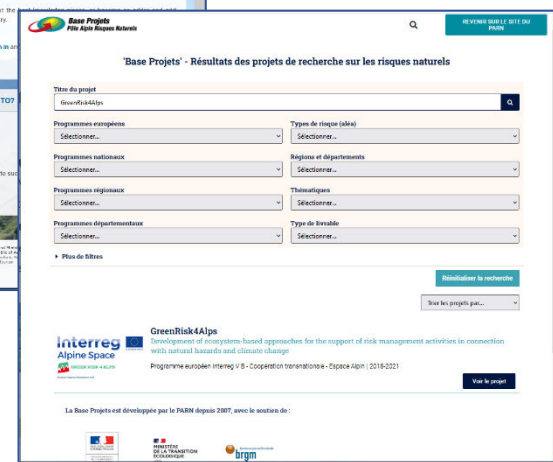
Base Projets
Pôle Alpin Risques Naturels

REVENIR SUR LE SITE DU PARN

'Base Projets' - Résultats des projets de recherche sur les risques naturels

Titre du projet
GreenRisk4Alps

Programmes européens
Sélectionner...

Types de risque (aléa)
Sélectionner...

Programmes nationaux
Sélectionner...

Régions et départements
Sélectionner...

Programmes régionaux
Sélectionner...

Thématiques
Sélectionner...

Programmes départementaux
Sélectionner...

Type de livrable
Sélectionner...

Plus de filtres

Réinitialiser la recherche

Trier les projets par...

Interreg
Alpine Space
GREENRISK4ALPS

GreenRisk4Alps
Development of ecosystem-based approaches for the support of risk management activities in connection with natural hazards and climate change

Programme européen Interreg V B - Coopération transnationale - Espace Alpin | 2018-2021

Voir le projet

La Base Projets est développée par le PARN depuis 2007, avec le soutien de :

MINISTÈRE DE LA TRANSITION ÉCOLOGIQUE

brgm

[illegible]